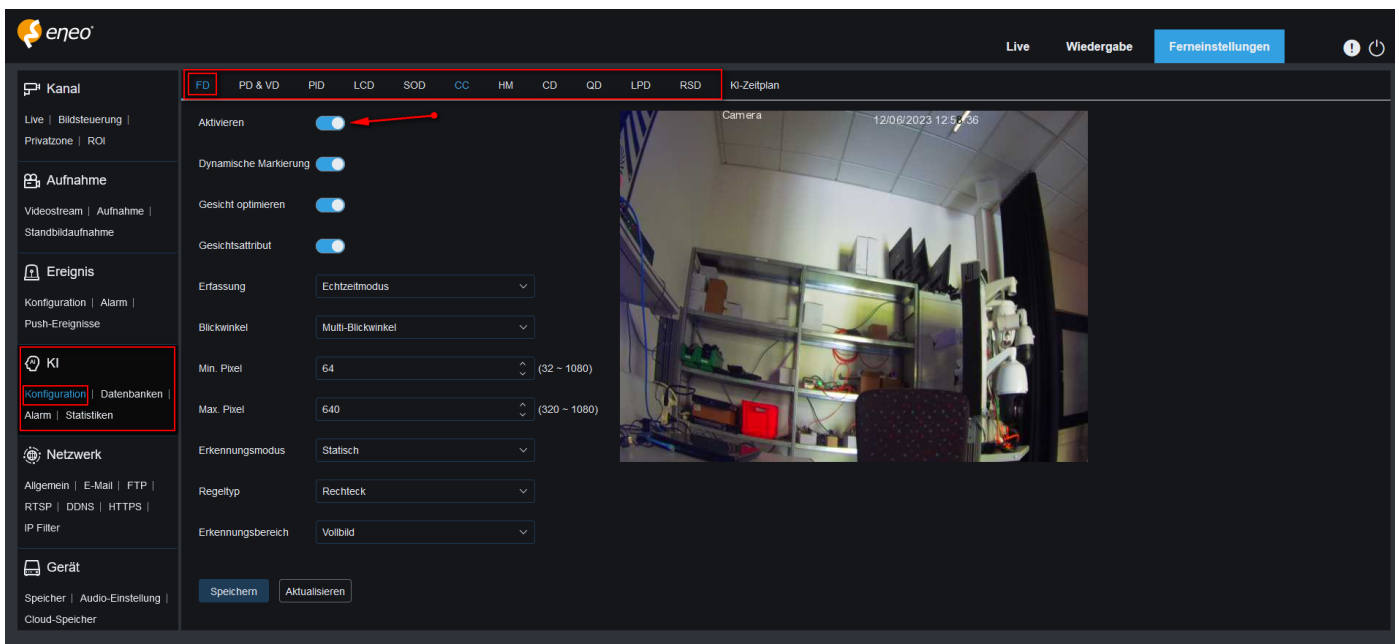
eneo

Live Wiedergabe Ferneinstellungen

Kanal
Live | Bildsteuerung | Privatzone | ROI

Aufnahme
Videostream | Aufnahme | Standbildaufnahme

Ereignis
Konfiguration | Alarm | Push-Ereignisse

KI
Konfiguration | Datenbanken | Alarm | Statistiken

Netzwerk
Allgemein | E-Mail | FTP | RTSP | DDNS | HTTPS | IP Filter

Gerät
Speicher | Audio-Einstellung | Cloud-Speicher

FD PD & VD PID LCD SOD CC HM CD QD LPD RSD KI-Zeitplan

Aktivieren

Dynamische Markierung

Gesicht optimieren

Gesichtsattribut

Erfassung Echtzeitmodus

Blickwinkel Multi-Blickwinkel

Min. Pixel 64 (32 ~ 1080)

Max. Pixel 640 (320 ~ 1080)

Erkennungsmodus Statisch

Regeltyp Rechteck

Erkennungsbereich Vollbild

Speichern Aktualisieren

Camera 12/06/2023 12:5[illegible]:36